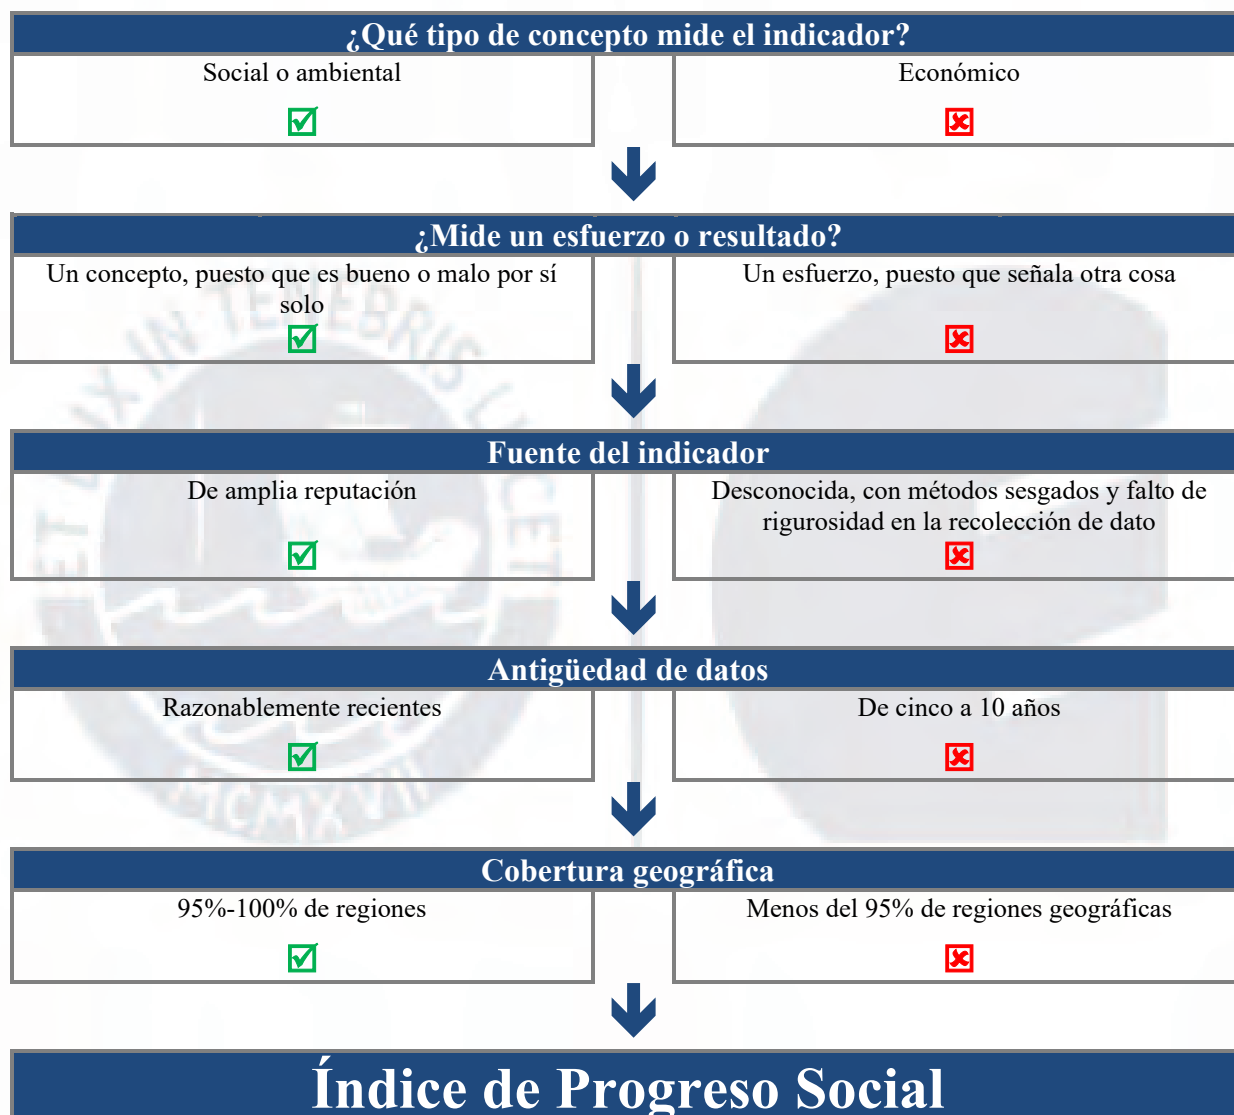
¿Qué tipo de concepto mide el indicador?

Social o ambiental

Económico

¿Mide un esfuerzo o resultado?

Un concepto, puesto que es bueno o malo por sí solo

Un esfuerzo, puesto que señala otra cosa

Fuente del indicador

De amplia reputación

Desconocida, con métodos sesgados y falto de rigurosidad en la recolección de dato

Antigüedad de datos

Razonablemente recientes

De cinco a 10 años

Cobertura geográfica

95%-100% de regiones

Menos del 95% de regiones geográficas

Índice de Progreso Social